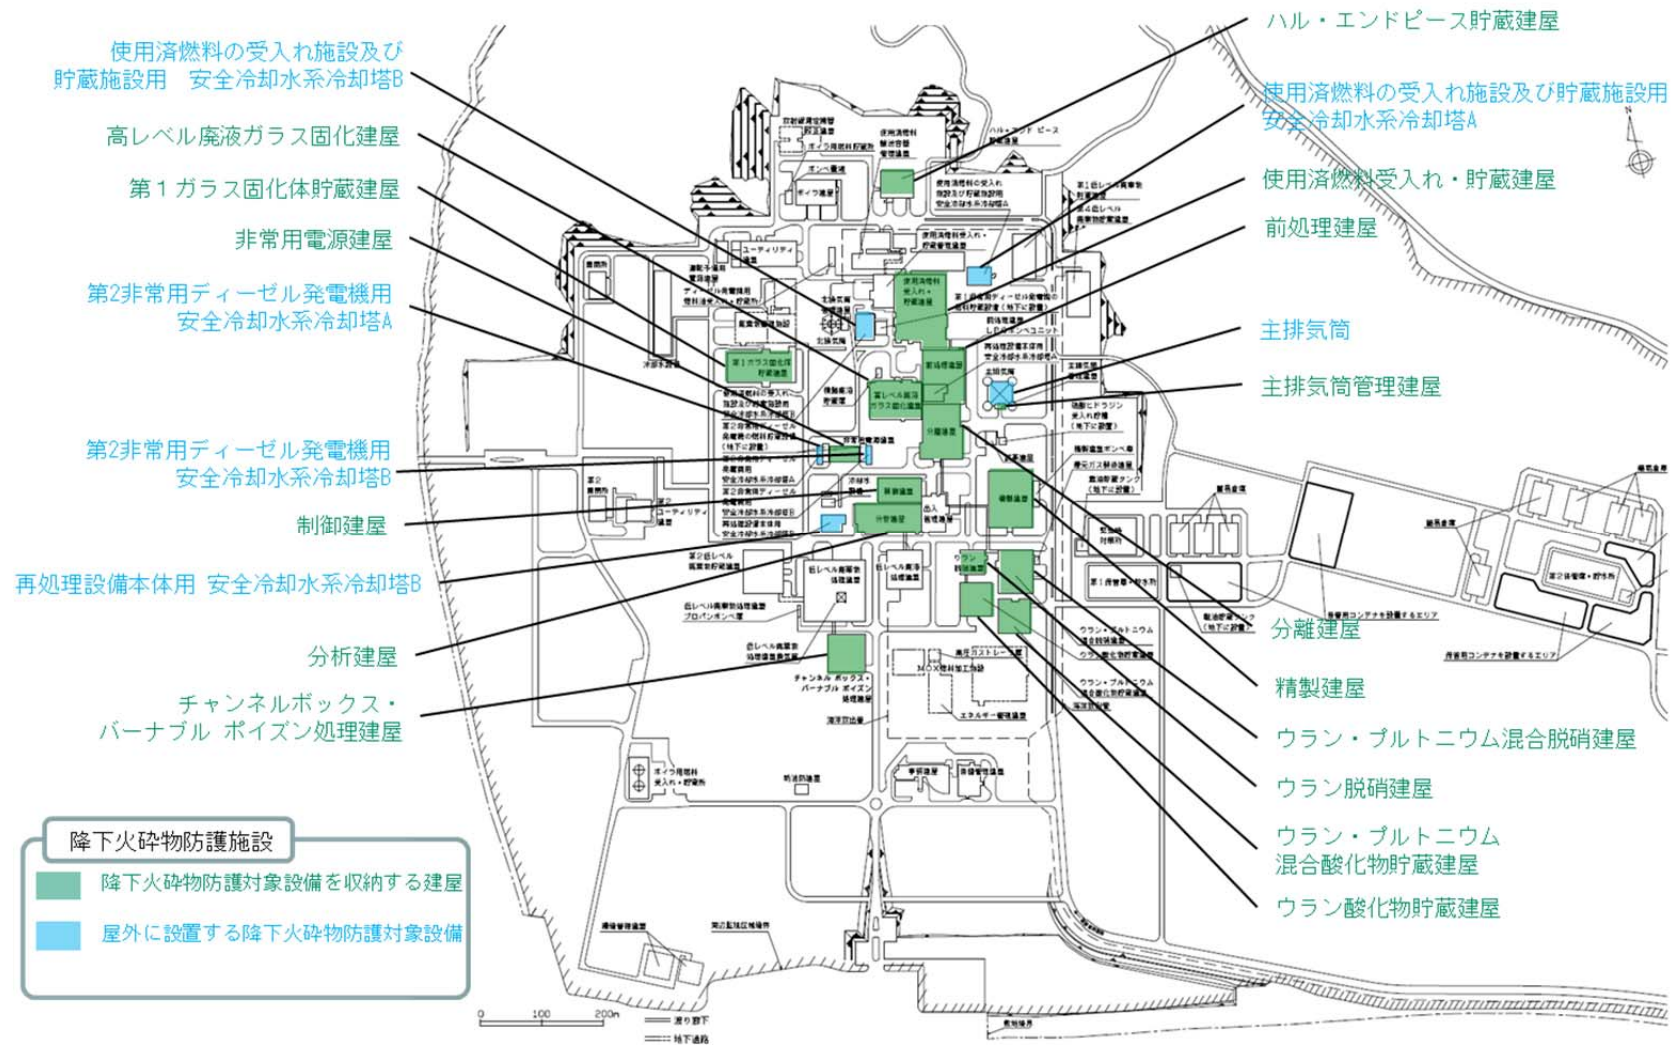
使用済燃料の受入れ施設及び貯蔵施設用　安全冷却水系冷却塔B

高レベル廃液ガラス固化建屋

第１ガラス固化体貯蔵建屋

非常用電源建屋

第2非常用ディーゼル発電機用安全冷却水系冷却塔A

第2非常用ディーゼル発電機用安全冷却水系冷却塔B

制御建屋

再処理設備本体用 安全冷却水系冷却塔B

分析建屋

チャンネルボックス・バーナブル ポイズン処理建屋

ハル・エンドピース貯蔵建屋

使用済燃料の受入れ施設及び貯蔵施設用安全冷却水系冷却塔A

使用済燃料受入れ・貯蔵建屋

前処理建屋

主排気筒

主排気筒管理建屋

分離建屋

精製建屋

ウラン・プルトニウム混合脱硝建屋

ウラン脱硝建屋

ウラン・プルトニウム混合酸化物貯蔵建屋

ウラン酸化物貯蔵建屋

降下火砕物防護施設

降下火砕物防護対象設備を収納する建屋

屋外に設置する降下火砕物防護対象設備

0　100　200m

渡り廊下

地下通路